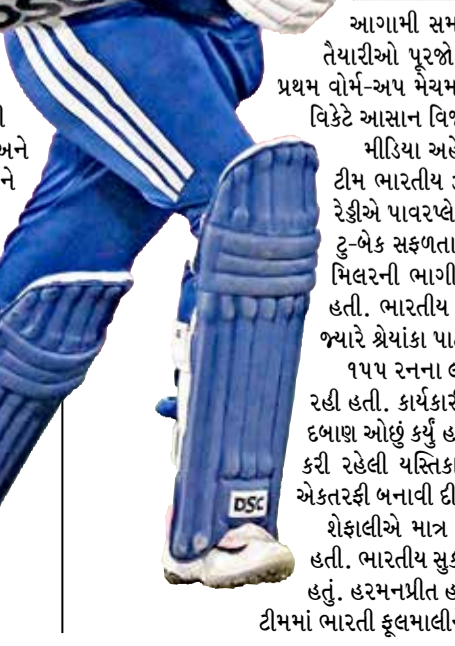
DSC

ી
અને
ને

આગામી સમ
તૈયારીઓ પૂરજો
પ્રથમ વોર્મ-અપ મેચમ
વિકેટે આસાન વિ
મીડિયા અહે
ટીમ ભારતીય
રેડ્ડીએ પાવરપ્લે
ટુ-બેક સફળતા
મિલરની ભાગી
હતી. ભારતીય
જ્યારે શ્રેયાંકા પા
૧૫૫ રનના લ
રહી હતી. કાર્યકાર
દબાણ ઓછું કર્યું હ
કરી રહેલી યસ્તિકા
એકતરફી બનાવી દી
શેફાલીએ માત્ર
હતી. ભારતીય સુક
હતું. હરમનપ્રીત હ
ટીમમાં ભારતી ફૂલમાલી